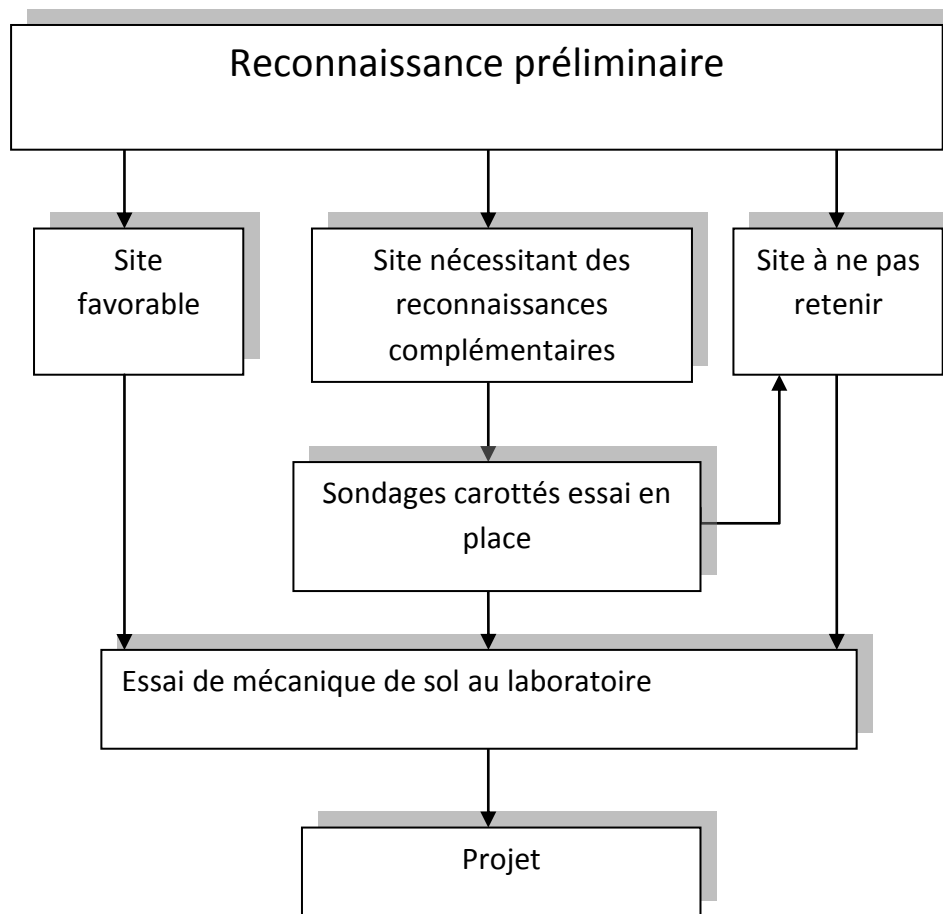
Reconnaissance préliminaire

Site favorable

Site nécessitant des reconnaissances complémentaires

Site à ne pas retenir

Sondages carottés essai en place

Essai de mécanique de sol au laboratoire

Projet